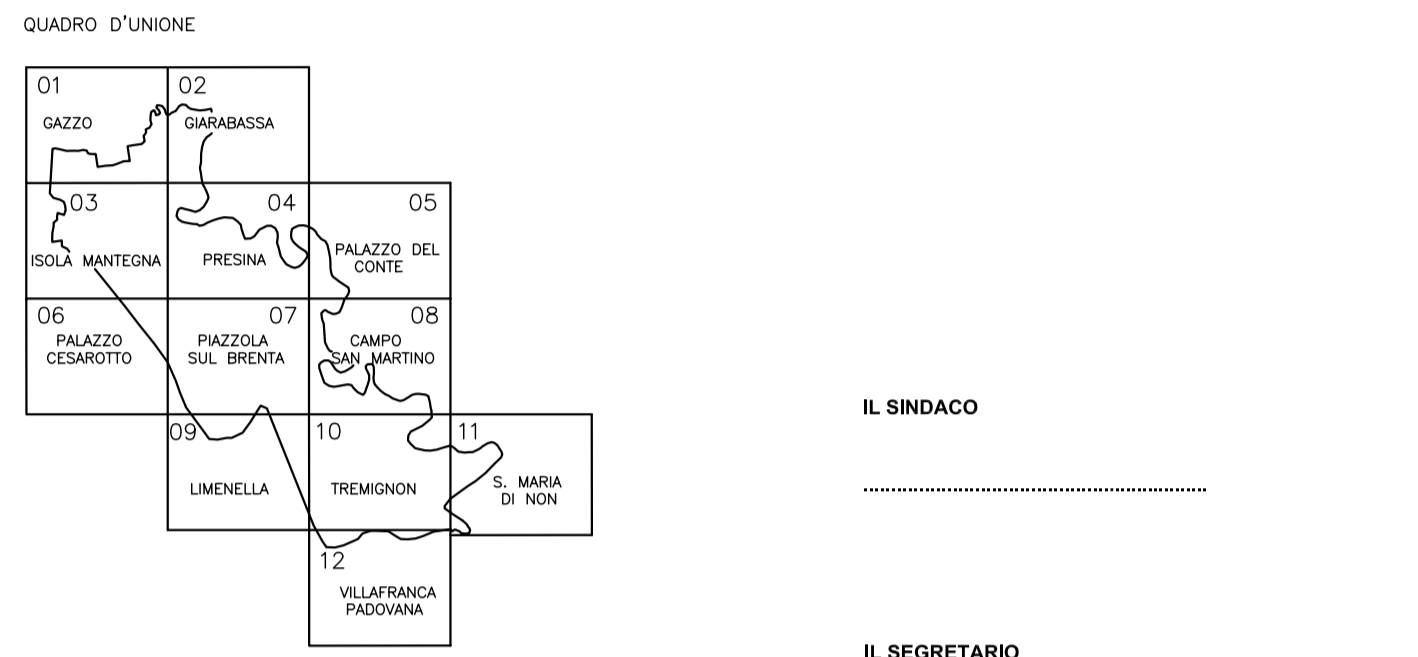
QUADRO D'UNIONE

01
GAZZO

02
GIARABASSA

03
ISOLA MANTEGNA

04
PRESINA

05
PALAZZO DEL CONTE

06
PALAZZO CESAROTTO

07
PIAZZOLA SUL BRENTA

08
CAMPO SAN MARTINO

09
LIMENELLA

10
TREMIGNON

11
S. MARIA DI NON

12
VILLAFRANCA PADOVANA

IL SINDACO

..........................................................................

IL SEGRETARIO